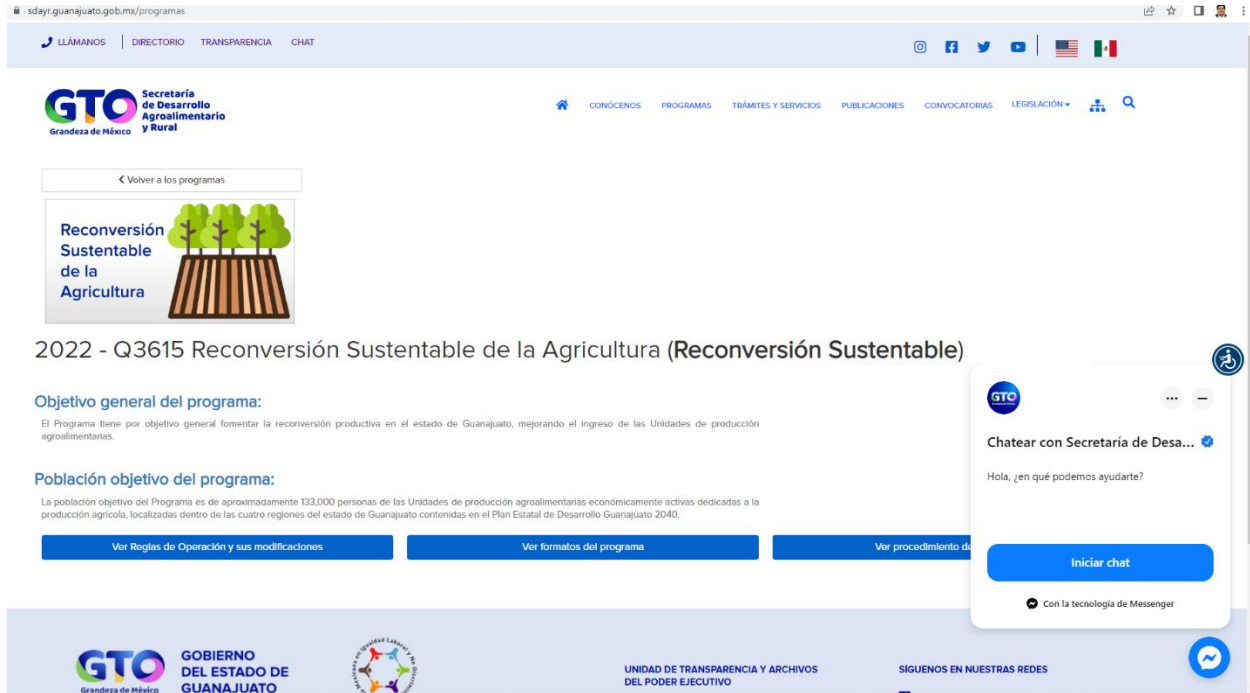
sdayr.guanajuato.gob.mx/programas

LLÁMANOS | DIRECTORIO TRANSPARENCIA CHAT

GTO Grandeza de México Secretaría de Desarrollo Agroalimentario y Rural

CONÓCENOS PROGRAMAS TRÁMITES Y SERVICIOS PUBLICACIONES CONVOCATORIAS LEGISLACIÓN

< Volver a los programas

Reconversión Sustentable de la Agricultura

2022 - Q3615 Reconversión Sustentable de la Agricultura (**Reconversión Sustentable**)

Objetivo general del programa:

El Programa tiene por objetivo general fomentar la reconversión productiva en el estado de Guanajuato, mejorando el ingreso de las Unidades de producción agroalimentarias.

Población objetivo del programa:

La población objetivo del Programa es de aproximadamente 133,000 personas de las Unidades de producción agroalimentarias económicamente activas dedicadas a la producción agrícola, localizadas dentro de las cuatro regiones del estado de Guanajuato contenidas en el Plan Estatal de Desarrollo Guanajuato 2040.

Ver Reglas de Operación y sus modificaciones

Ver formatos del programa

Ver procedimiento de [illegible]

GTO

Chatear con Secretaría de Desa...

Hola, ¿en qué podemos ayudarte?

Iniciar chat

Con la tecnología de Messenger

GTO Grandeza de México GOBIERNO DEL ESTADO DE GUANAJUATO

UNIDAD DE TRANSPARENCIA Y ARCHIVOS DEL PODER EJECUTIVO

SÍGUENOS EN NUESTRAS REDES